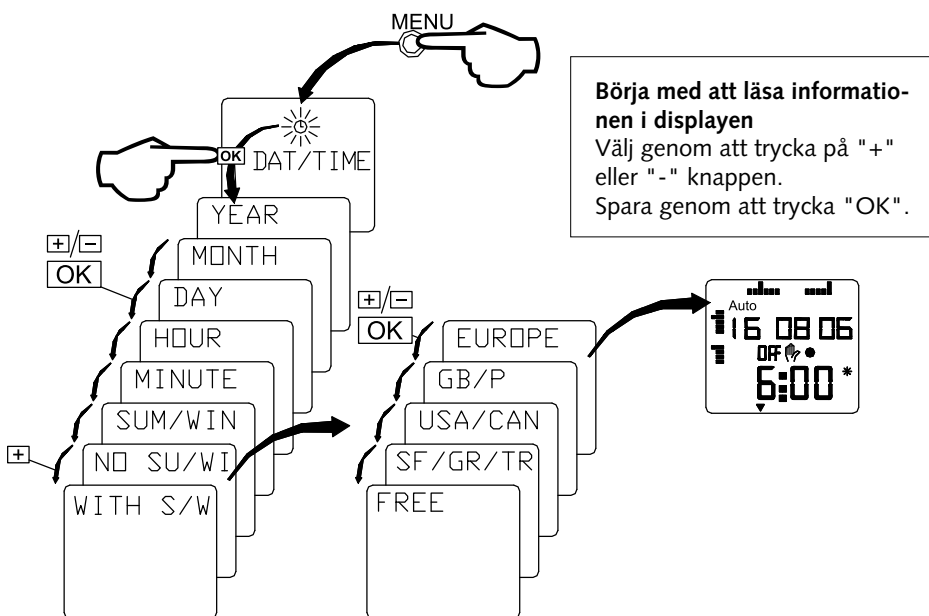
MENU

Börja med att läsa informationen i displayen
Välj genom att trycka på "+" eller "-" knappen.
Spara genom att trycka "OK".

OK DAT/TIME

YEAR

+/−
OK

MONTH

DAY

HOUR

MINUTE

SUM/WIN

NO SU/WI

+

WITH S/W

+/−
OK

EUROPE

GB/P

USA/CAN

SF/GR/TR

FREE

Auto
1 16 08 06
OFF
6:00 *